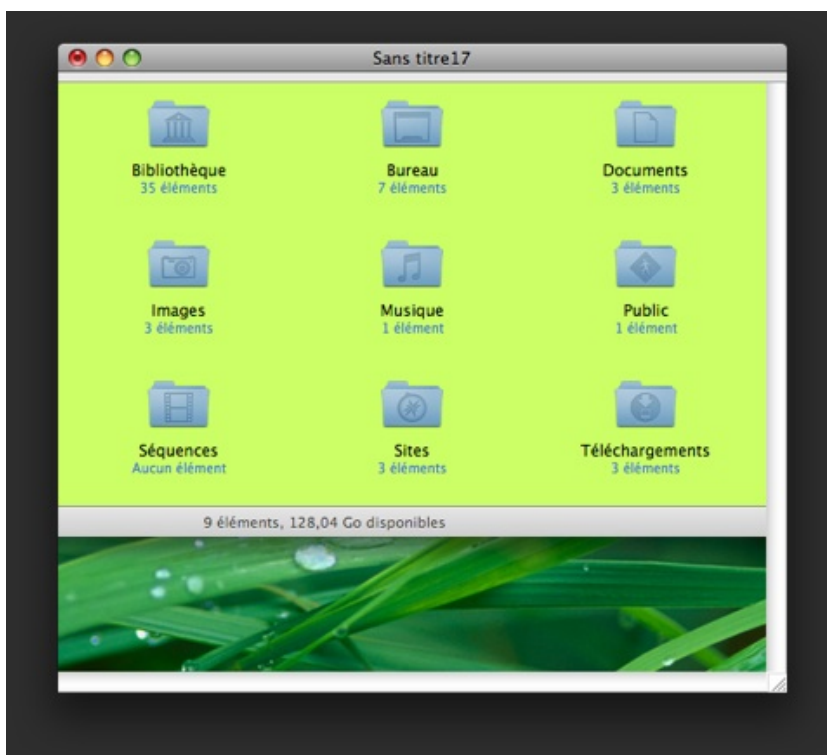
Sans titre17

Bibliothèque
35 éléments

Bureau
7 éléments

Documents
3 éléments

Images
3 éléments

Musique
1 élément

Public
1 élément

Séquences
Aucun élément

Sites
3 éléments

Téléchargements
3 éléments

9 éléments, 128,04 Go disponibles